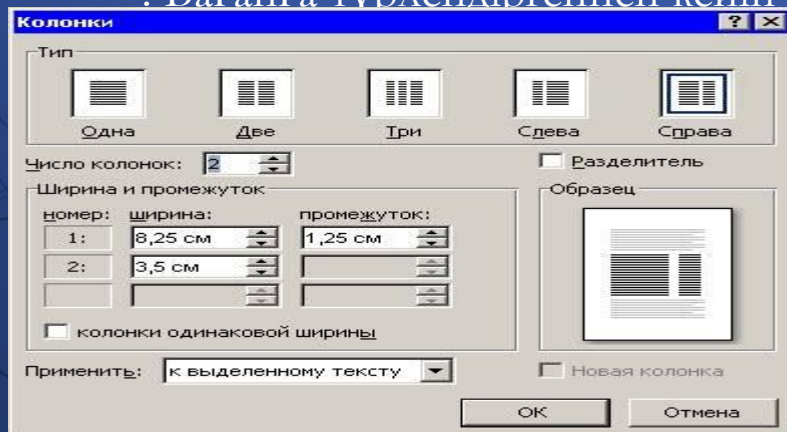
: Баған а түзелдігенен кейін

Колонки

?

Тип

Одна

Две

Три

Слева

Справа

Число колонок: 2

Разделитель

Ширина и промежуток

номер:

ширина:

промежуток:

1:

8,25 см

1,25 см

2:

3,5 см

колонки одинаковой ширины

Образец

Применить:

к выделенному тексту

Новая колонка

ОК

Отмена